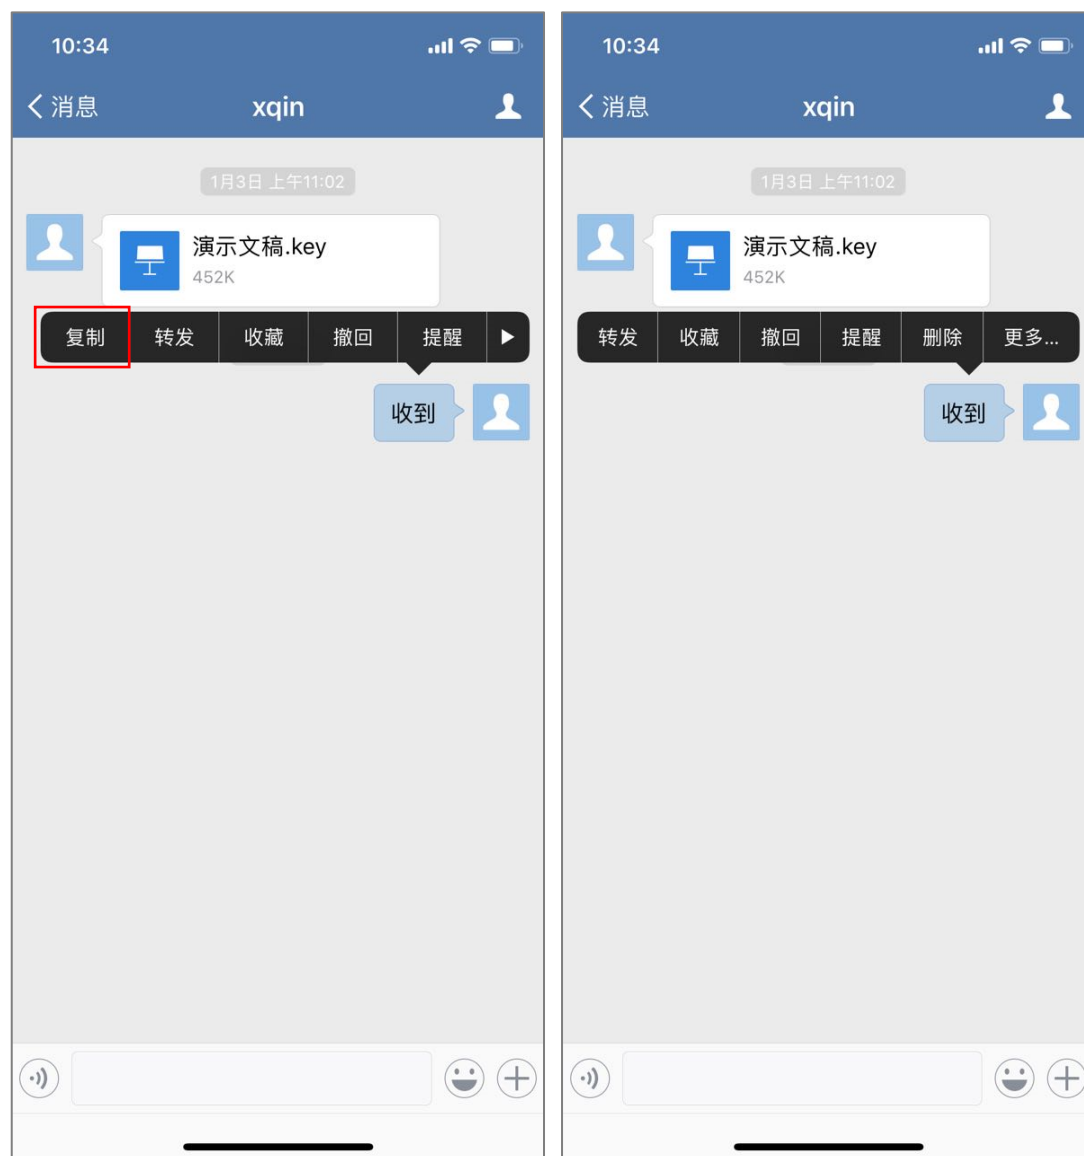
10:34

消息

xqin

1月3日 上午11:02

演示文稿.key
452K

复制 | 转发 | 收藏 | 撤回 | 提醒

收到

10:34

消息

xqin

1月3日 上午11:02

演示文稿.key
452K

转发 | 收藏 | 撤回 | 提醒 | 删除 | 更多...

收到